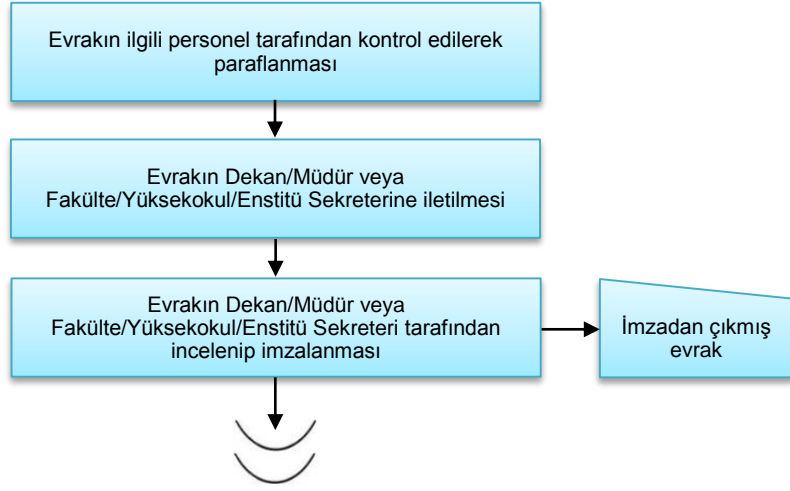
Evrakın ilgili personel tarafından kontrol edilerek paraflanması

Evrakın Dekan/Müdür veya Fakülte/Yüksekokul/Enstitü Sekreterine iletilmesi

Evrakın Dekan/Müdür veya Fakülte/Yüksekokul/Enstitü Sekreteri tarafından incelenip imzalanması

İmzadan çıkmış evrak